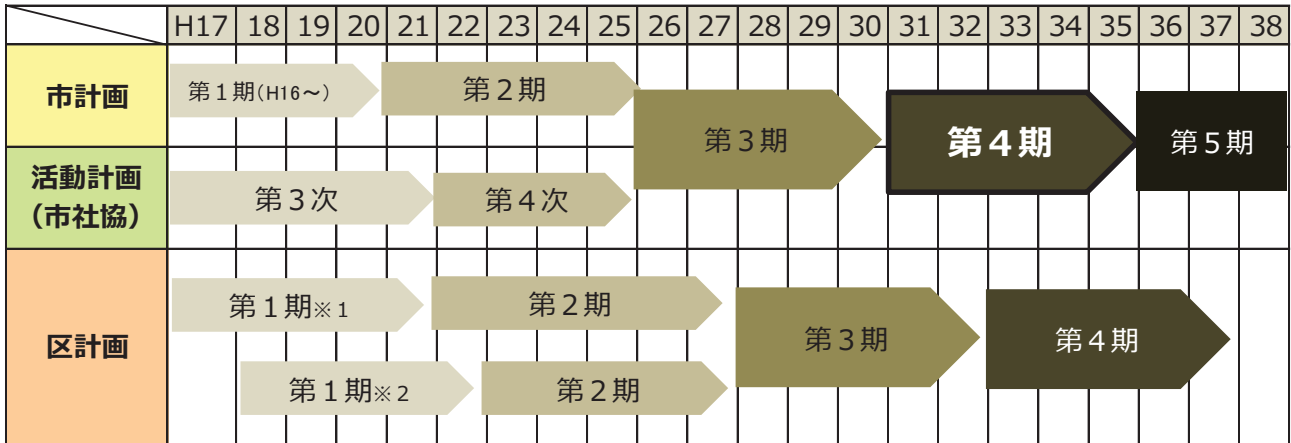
| | H17 | 18 | 19 | 20 | 21 | 22 | 23 | 24 | 25 | 26 | 27 | 28 | 29 | 30 | 31 | 32 | 33 | 34 | 35 | 36 | 37 | 38 |
|---|---|---|---|---|---|---|---|---|---|---|---|---|---|---|---|---|---|---|---|---|---|---|
| 市計画 | 第１期(H16～) | | | | 第２期 | | | | | 第３期 | | | | | 第４期 | | | | | 第５期 | | |
| 活動計画（市社協） | 第３次 | | | | | 第４次 | | | | | | | | | | | | | | | | |
| 区計画 | 第１期※１ | | | | | 第２期 | | | | | | 第３期 | | | | | 第４期 | | | | | |
| | | 第１期※２ | | | | | 第２期 | | | | | | | | | | | | | | | |